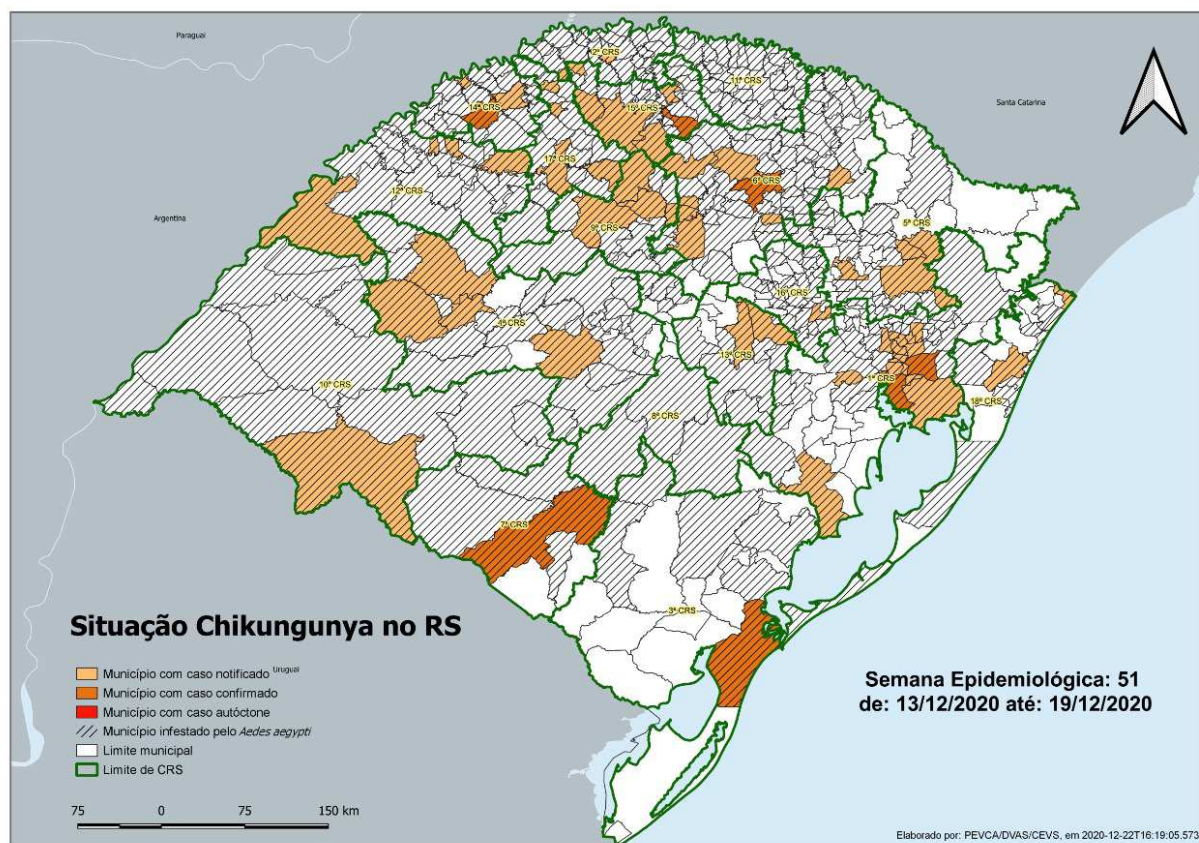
Paraguai

Santa Catarina

Argentina

2ª CRS
11ª CRS
14ª CRS
15ª CRS
17ª CRS
6ª CRS
12ª CRS
9ª CRS
5ª CRS
16ª CRS
4ª CRS
13ª CRS
10ª CRS
8ª CRS
1ª CRS
18ª CRS
7ª CRS
3ª CRS

Situação Chikungunya no RS

Município com caso notificado
Uruguai
Município com caso confirmado
Município com caso autóctone
Município infestado pelo Aedes aegypti
Limite municipal
Limite de CRS

Semana Epidemiológica: 51
de: 13/12/2020 até: 19/12/2020

75 0 75 150 km

Elaborado por: PEVCA/DVAS/CEVS, em 2020-12-22T16:19:05.573